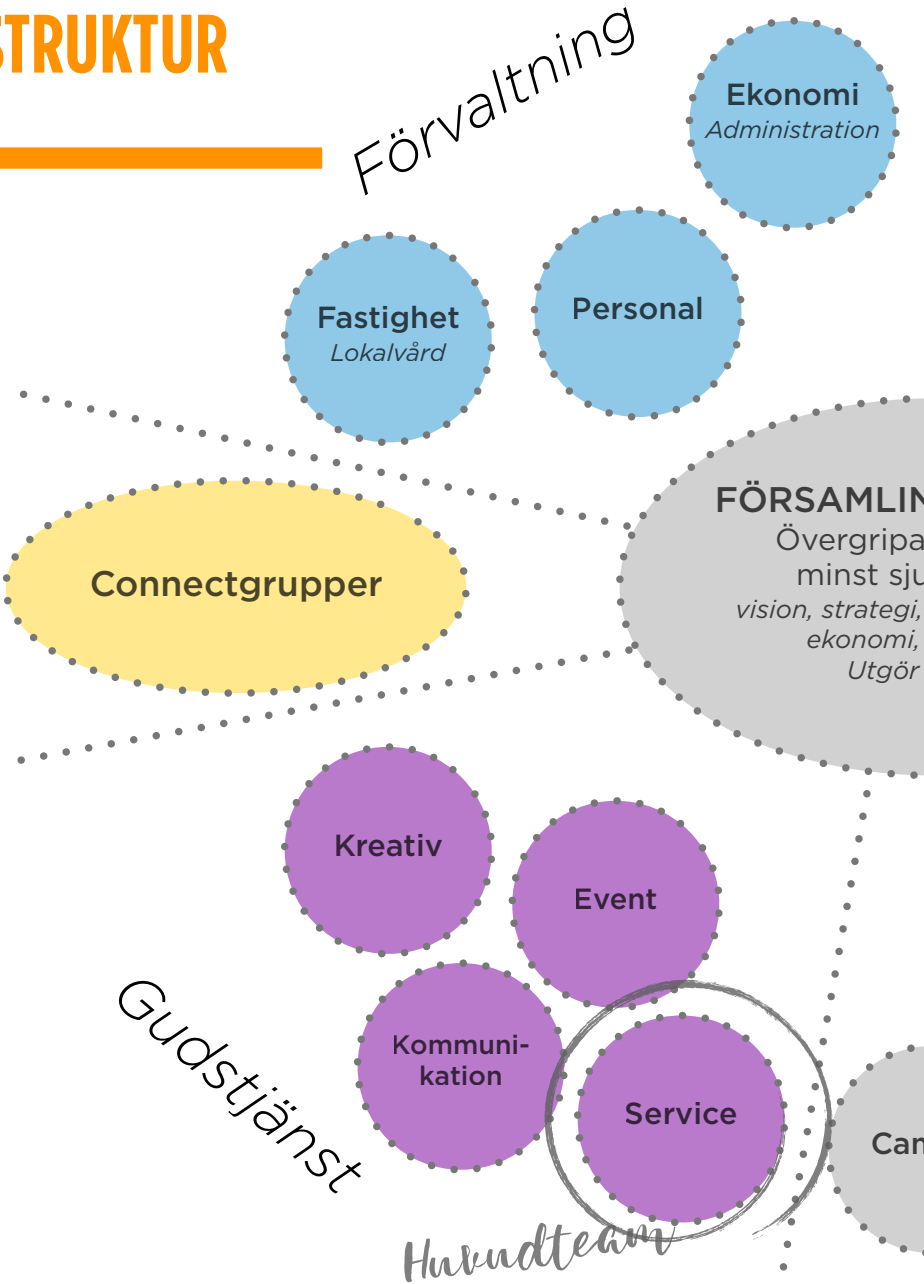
STRUKTUR

Förvaltning

Ekonomi
Administration

Personal

Fastighet
Lokalvård

Connectgrupper

FÖRSAMLIN
Övergripa
minst sju
vision, strategi,
ekonomi,
Utgör

Kreativ

Event

Kommunikation

Service

Can

Gudstjänst

Huvudteam